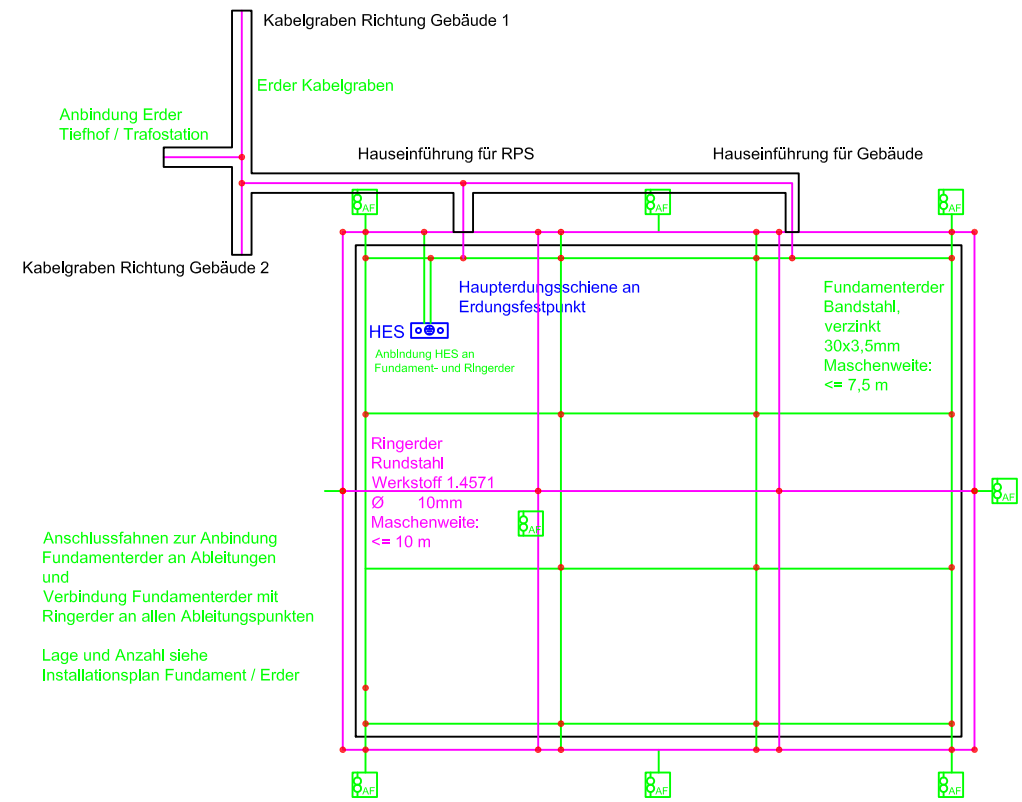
Kabelgraben Richtung Gebäude 1

Erder Kabelgraben

Anbindung Erder
Tiefhof / Trafostation

Hauseinführung für RPS

Hauseinführung für Gebäude

AF

AF

AF

Kabelgraben Richtung Gebäude 2

Haupterdungsschiene an
Erdungsfestpunkt

HES

Anbindung HES an
Fundament- und Ringerder

Fundamenterder
Bandstahl,
verzinkt
30x3,5mm
Maschenweite:
<= 7,5 m

Ringerder
Rundstahl
Werkstoff 1.4571
Ø 10mm
Maschenweite:
<= 10 m

AF

AF

Anschlussfahnen zur Anbindung
Fundamenterder an Ableitungen
und
Verbindung Fundamenterder mit
Ringerder an allen Ableitungspunkten

Lage und Anzahl siehe
Installationsplan Fundament / Erder

AF

AF

AF